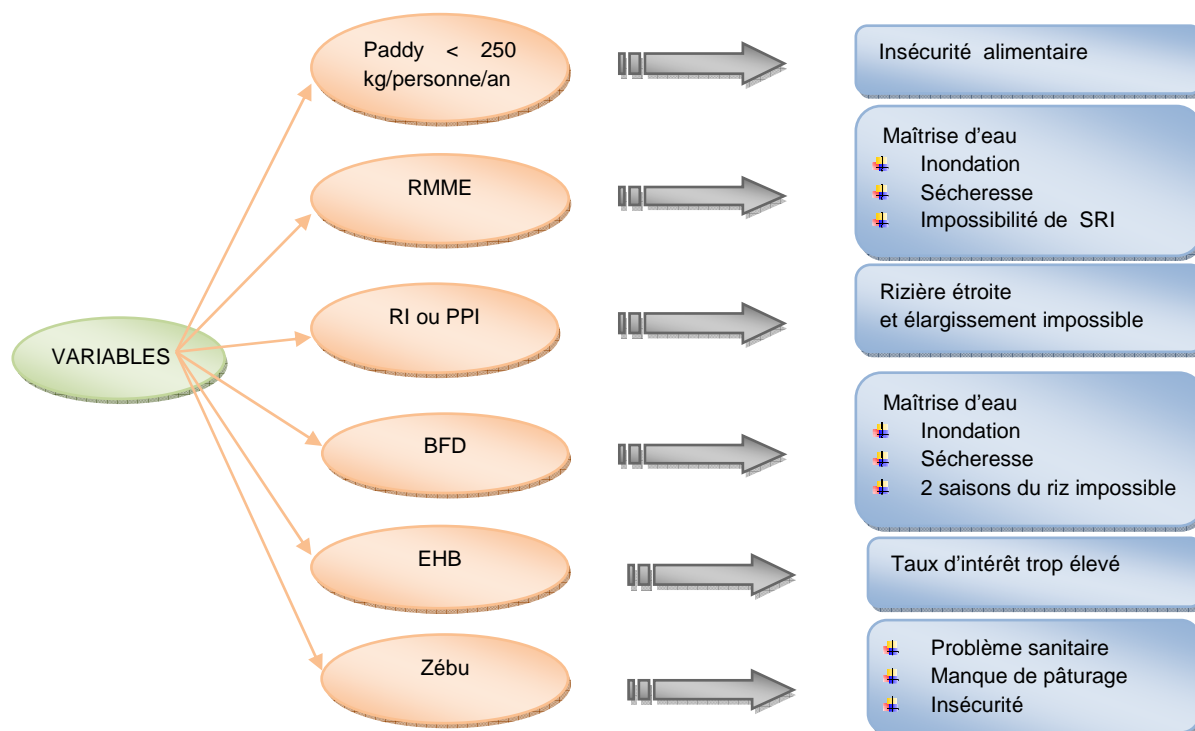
VARIABLES

Paddy < 250 kg/personne/an

Insécurité alimentaire

RMME

Maîtrise d'eau
Inondation
Sécheresse
Impossibilité de SRI

RI ou PPI

Rizière étroite et élargissement impossible

BFD

Maîtrise d'eau
Inondation
Sécheresse
2 saisons du riz impossible

EHB

Taux d'intérêt trop élevé

Zébu

Problème sanitaire
Manque de pâturage
Insécurité